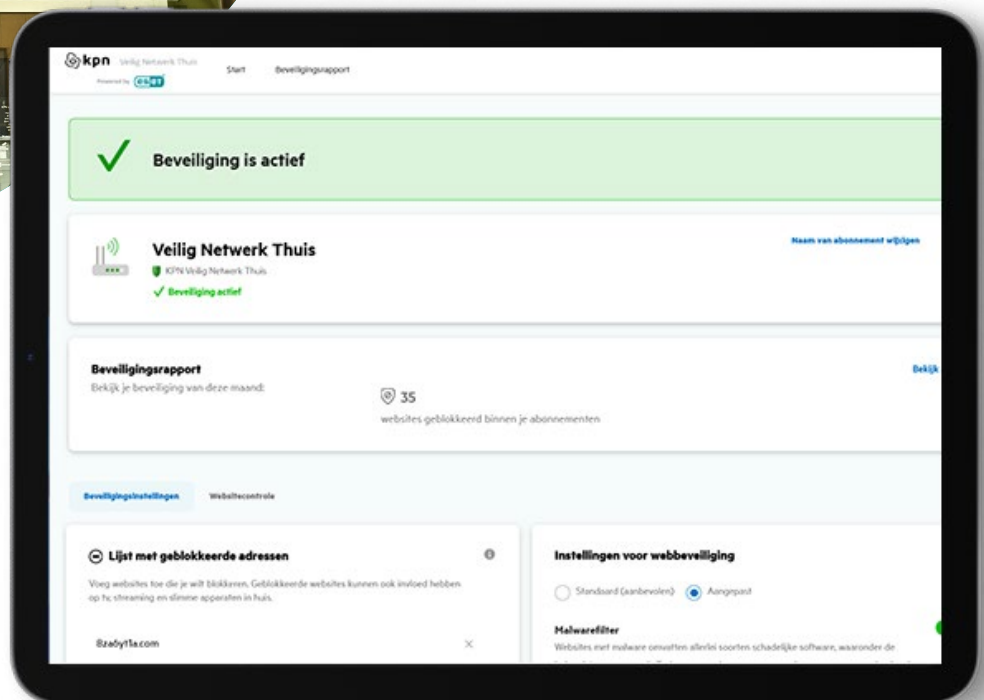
kpn Veilig Netwerk Thuis
Powered by ESET

Start Beveiligingsrapport

Beveiliging is actief

Veilig Netwerk Thuis
KPN Veilig Netwerk Thuis
Beveiliging actief

Naam van abonnement wijzigen

Beveiligingsrapport
Bekijk je beveiliging van deze maand:

35
websites geblokkeerd binnen je abonnementen

Bekijk

Beveiligingsinstellingen Websitecontrole

Lijst met geblokkeerde adressen

Voeg websites toe die je wilt blokkeren. Geblokkeerde websites kunnen ook invloed hebben op tv, streaming en slimme apparaten in huis.

8za6yt1a.com

Instellingen voor webbeveiliging

Standaard (aanbevolen) Aangepast

Malwarefilter
Websites met malware omvatten allerlei soorten schadelijke software, waaronder de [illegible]